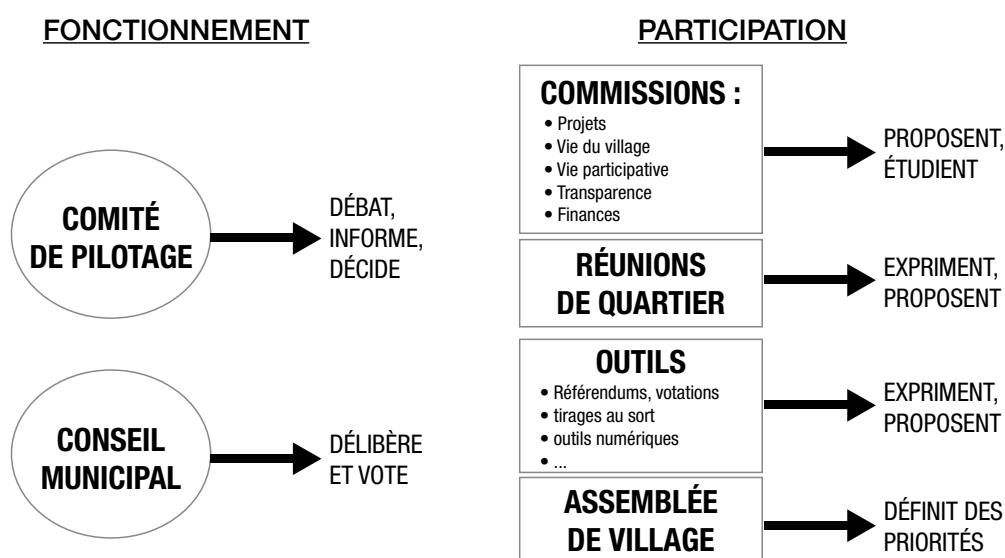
FONCTIONNEMENT

COMITÉ DE PILOTAGE

DÉBAT, INFORME, DÉCIDE

CONSEIL MUNICIPAL

DÉLIBÈRE ET VOTE

PARTICIPATION

COMMISSIONS :
• Projets
• Vie du village
• Vie participative
• Transparence
• Finances

PROPOSENT, ÉTUDIENT

RÉUNIONS DE QUARTIER

EXPRIMENT, PROPOSENT

OUTILS
• Référendums, votations
• tirages au sort
• outils numériques
• ...

EXPRIMENT, PROPOSENT

ASSEMBLÉE DE VILLAGE

DÉFINIT DES PRIORITÉS